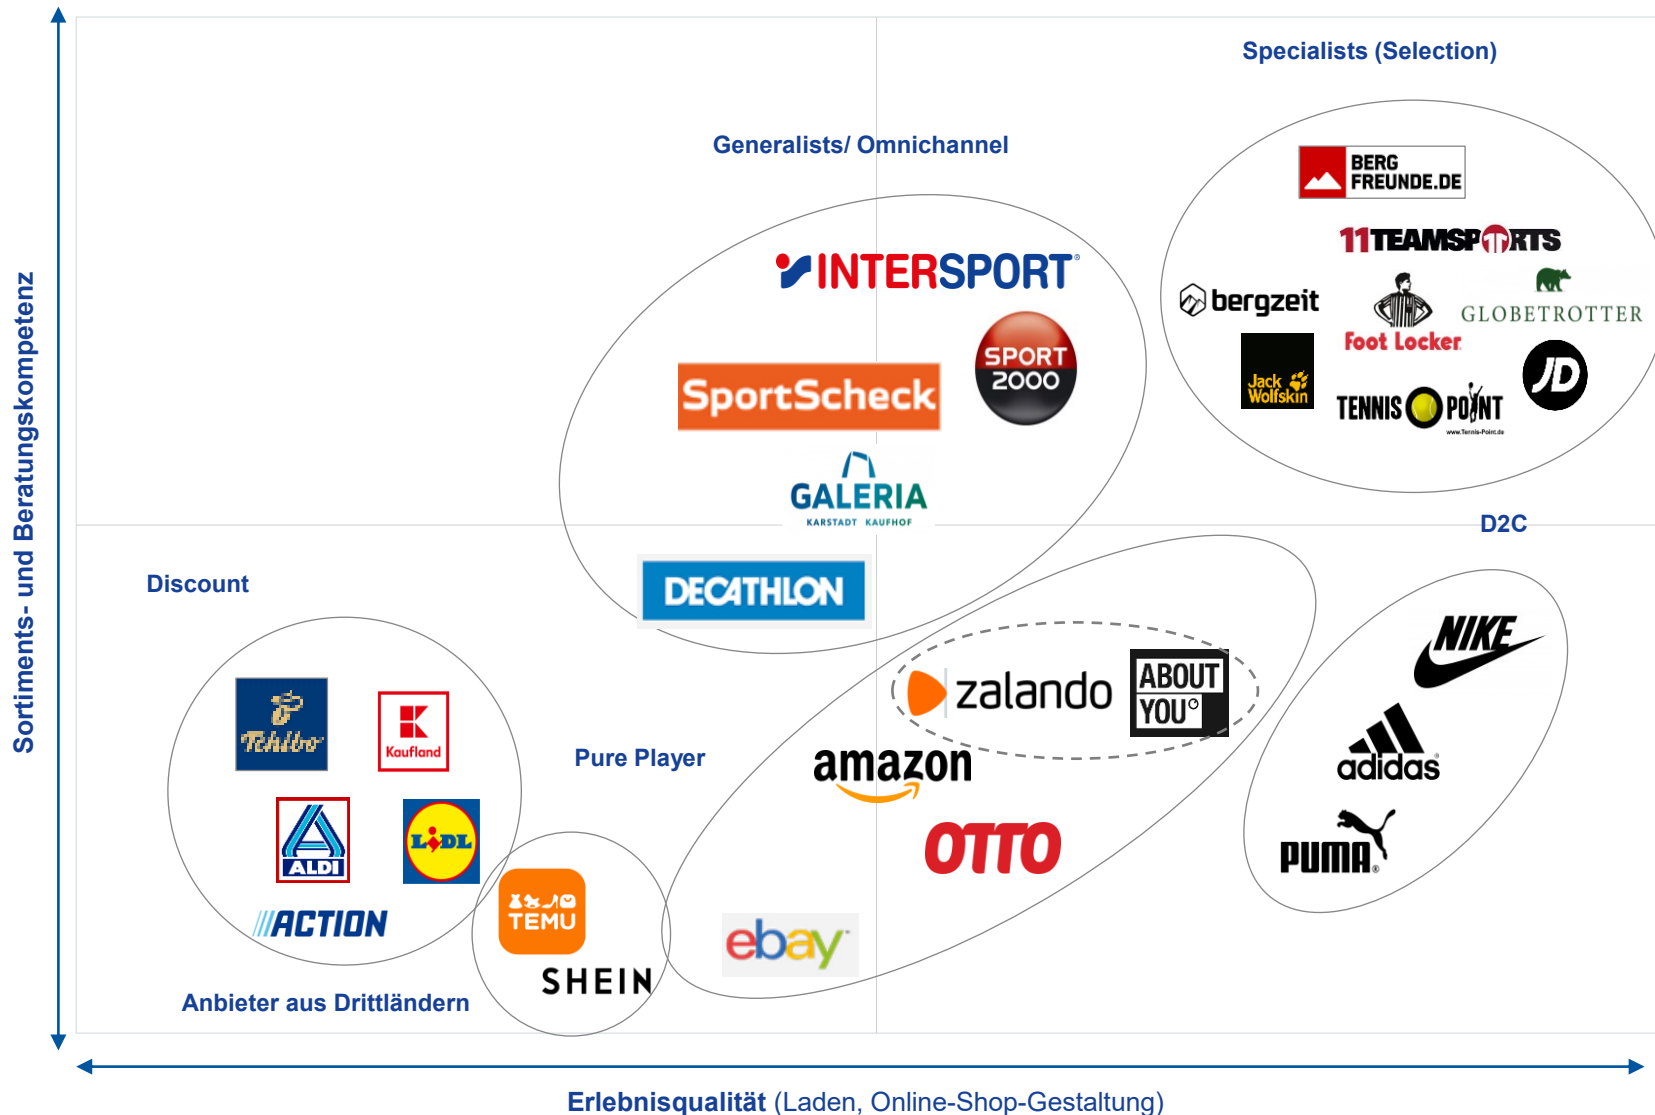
Specialists (Selection)

Generalists/ Omnichannel

BERG FREUNDE.DE

11TEAMSPORTS

INTERSPORT

bergzeit

GLOBETROTTER

Foot Locker

SPORT 2000

SportScheck

Jack Wolfskin

TENNIS POINT

JD

GALERIA KARSTADT KAUFHOF

D2C

Discount

DECATHLON

NIKE

Tchibo

Kaufland

zalando

ABOUT YOU

Pure Player

amazon

adidas

ALDI

LIDL

OTTO

PUMA

ACTION

TEMU

SHEIN

ebay

Anbieter aus Drittländern

Sortiments- und Beratungskompetenz

Erlebnisqualität (Laden, Online-Shop-Gestaltung)